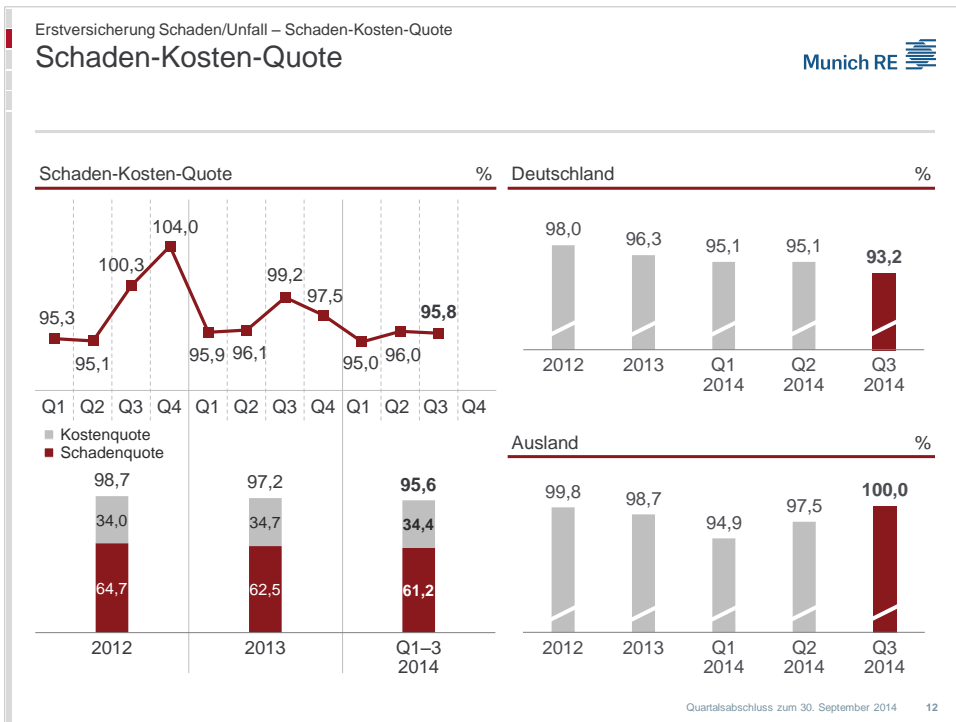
Erstversicherung Schaden/Unfall – Schaden-Kosten-Quote

Schaden-Kosten-Quote

Munich RE

Schaden-Kosten-Quote %

95,3 95,1 100,3 104,0 95,9 96,1 99,2 97,5 95,0 96,0 95,8

Q1 Q2 Q3 Q4 Q1 Q2 Q3 Q4 Q1 Q2 Q3 Q4

Kostenquote
Schadenquote

| | 2012 | 2013 | Q1–3 2014 |
|---|---|---|---|
| Gesamt | 98,7 | 97,2 | 95,6 |
| Kostenquote | 34,0 | 34,7 | 34,4 |
| Schadenquote | 64,7 | 62,5 | 61,2 |

Deutschland %

| 2012 | 2013 | Q1 2014 | Q2 2014 | Q3 2014 |
|---|---|---|---|---|
| 98,0 | 96,3 | 95,1 | 95,1 | 93,2 |

Ausland %

| 2012 | 2013 | Q1 2014 | Q2 2014 | Q3 2014 |
|---|---|---|---|---|
| 99,8 | 98,7 | 94,9 | 97,5 | 100,0 |

Quartalsabschluss zum 30. September 2014 12